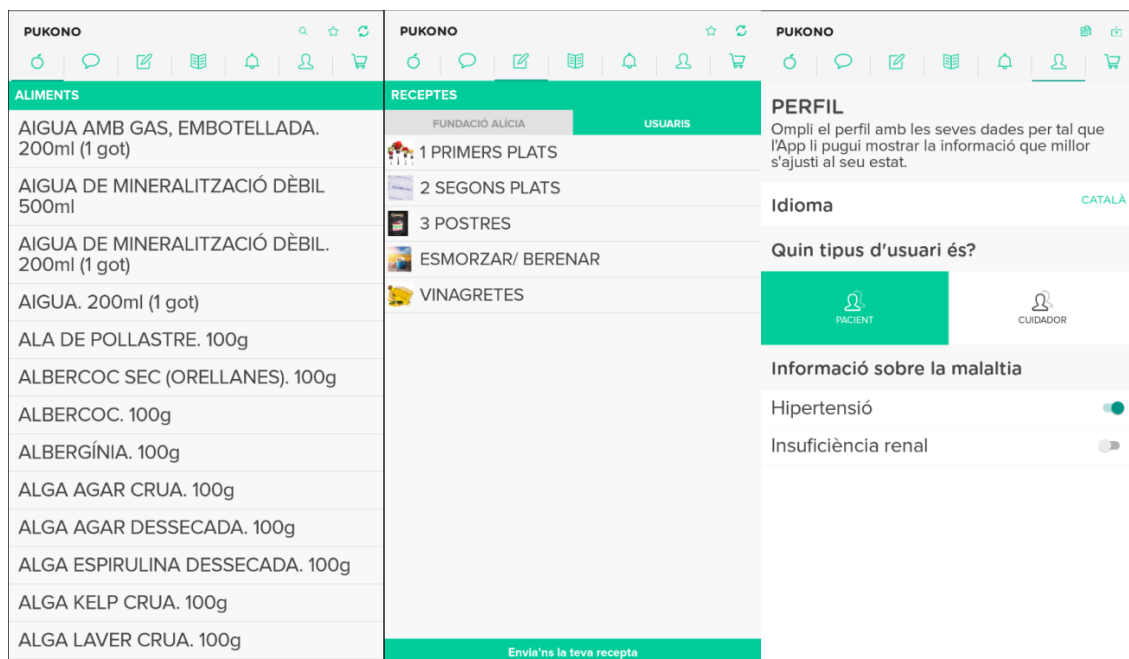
PUKONO

ALIMENTS

AIGUA AMB GAS, EMBOTELLADA. 200ml (1 got)

AIGUA DE MINERALITZACIÓ DÈBIL 500ml

AIGUA DE MINERALITZACIÓ DÈBIL. 200ml (1 got)

AIGUA. 200ml (1 got)

ALA DE POLLASTRE. 100g

ALBERCOC SEC (ORELLANES). 100g

ALBERCOC. 100g

ALBERGÍNIA. 100g

ALGA AGAR CRUA. 100g

ALGA AGAR DESSECADA. 100g

ALGA ESPIRULINA DESSECADA. 100g

ALGA KELP CRUA. 100g

ALGA LAVER CRUA. 100g

PUKONO

RECEPTES

FUNDACIÓ ALÍCIA

USUARIS

1 PRIMERS PLATS

2 SEGONS PLATS

3 POSTRES

ESMORZAR/ BERENAR

VINAGRETES

Envia'ns la teva recepta

PUKONO

PERFIL

Ompli el perfil amb les seves dades per tal que l'App li pugui mostrar la informació que millor s'ajusti al seu estat.

Idioma

CATALÀ

Quin tipus d'usuari és?

PACIENT

CUIDADOR

Informació sobre la malaltia

Hipertensió

Insuficiència renal